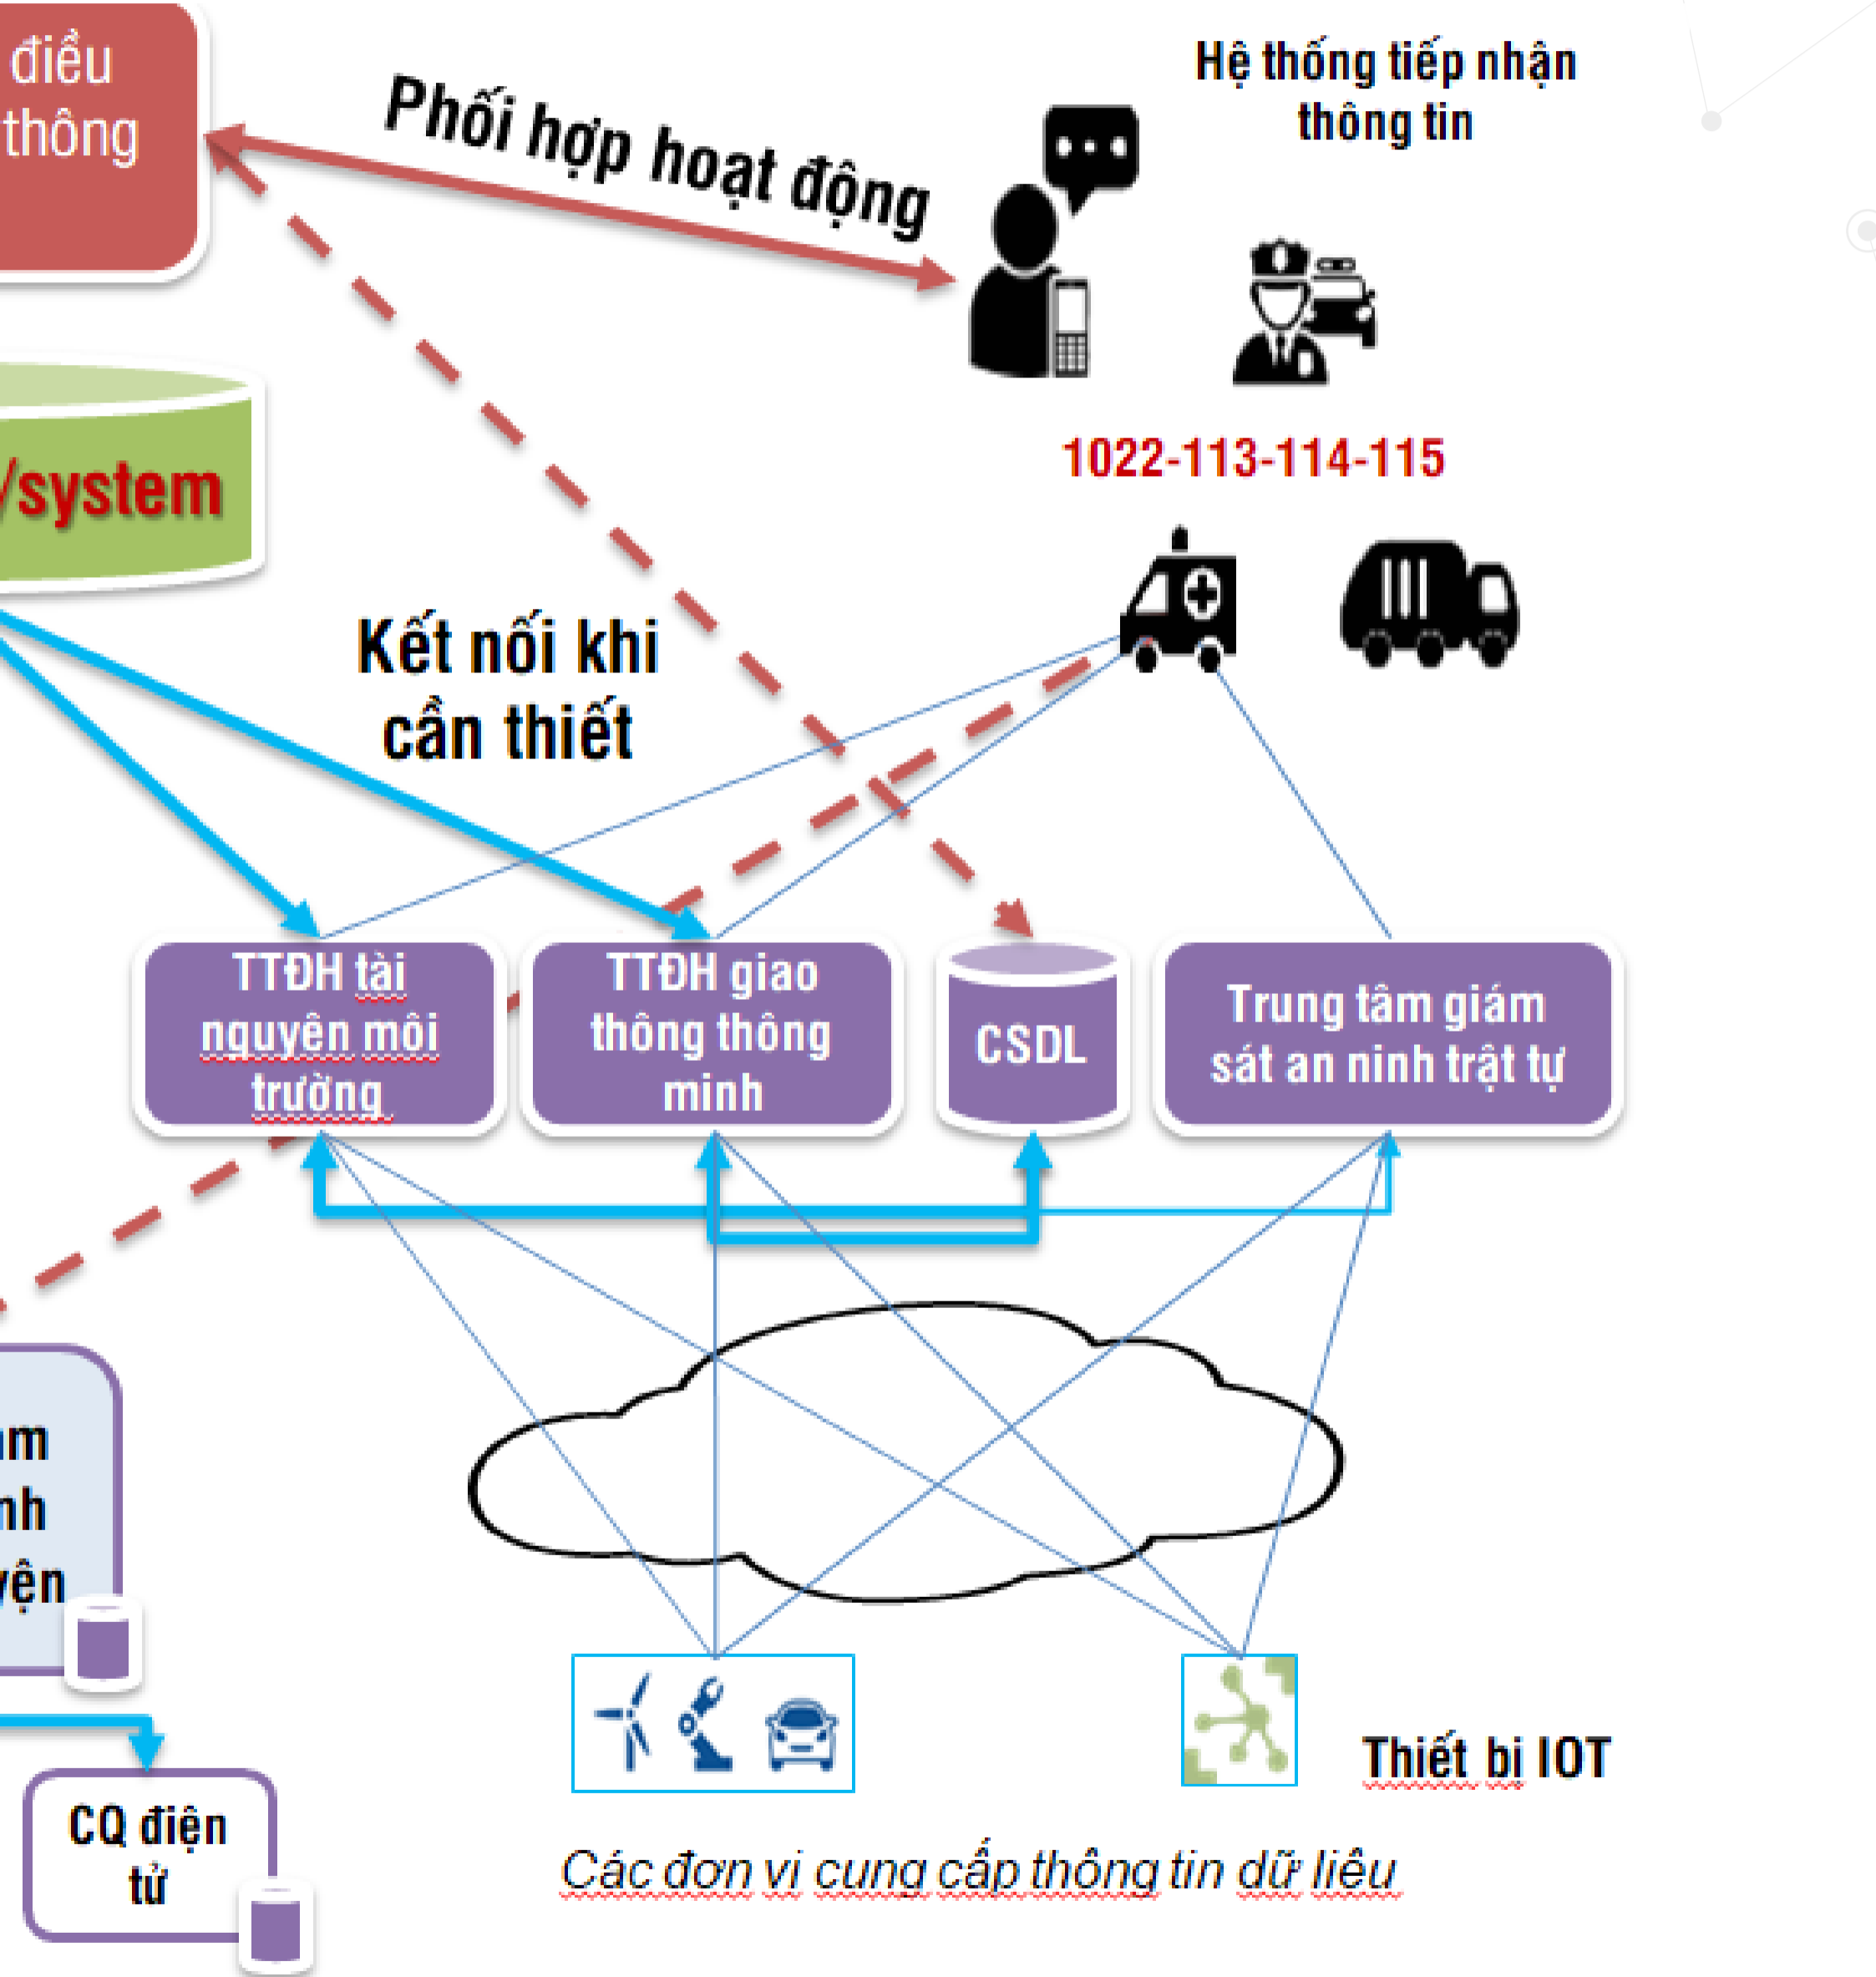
điều thông

Phối hợp hoạt động

Hệ thống tiếp nhận thông tin

/system

1022-113-114-115

Kết nối khi cần thiết

TTĐH tài nguyên môi trường

TTĐH giao thông thông minh

CSDL

Trung tâm giám sát an ninh trật tự

m
nh
yện

CQ điện tử

Thiết bị IOT

Các đơn vị cung cấp thông tin dữ liệu